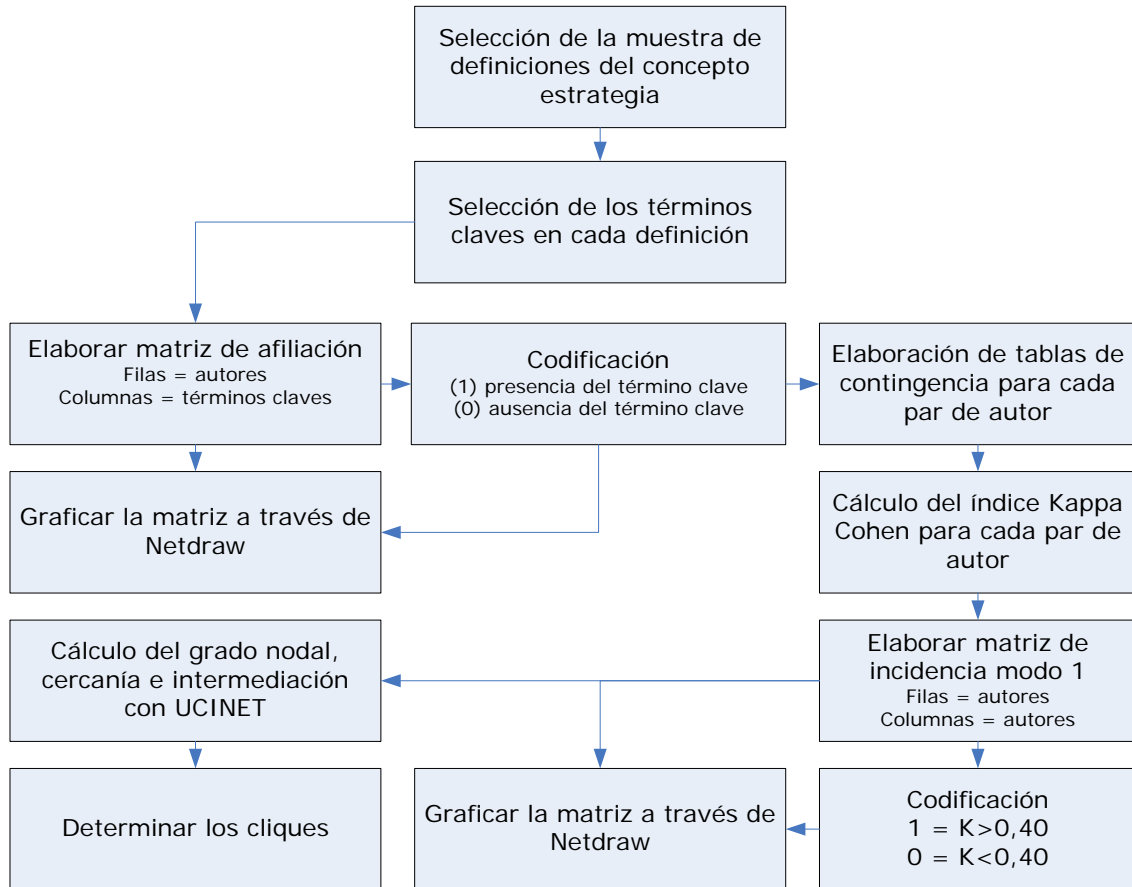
Selección de la muestra de definiciones del concepto estrategia

Selección de los términos claves en cada definición

Elaborar matriz de afiliación
Filas = autores
Columnas = términos claves

Codificación
(1) presencia del término clave
(0) ausencia del término clave

Elaboración de tablas de contingencia para cada par de autor

Graficar la matriz a través de Netdraw

Cálculo del índice Kappa Cohen para cada par de autor

Cálculo del grado nodal, cercanía e intermediación con UCINET

Elaborar matriz de incidencia modo 1
Filas = autores
Columnas = autores

Determinar los cliques

Graficar la matriz a través de Netdraw

Codificación
1 = K>0,40
0 = K<0,40